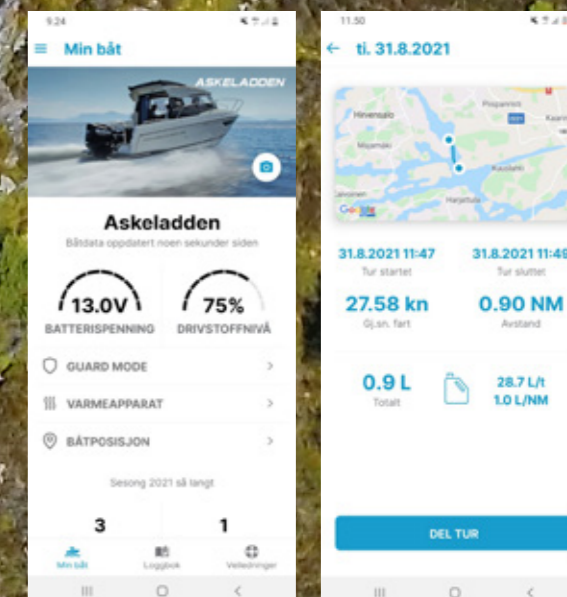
9.24

Min båt

ASKELADDEN

Askeladden

Båtdata oppdatert noen sekunder siden

13.0V
BATTERISPENNING

75%
DRIVSTOFFNIVÅ

GUARD MODE

VARMEAPPARAT

BÅTPOSISJON

Sesong 2021 så langt

3

1

Min båt
Loggbok
Veiledninger

11.50

ti. 31.8.2021

Hinvensalo
Pispanmi
Kaari
Majamäki
Kauslahti
Harjattula
Google

31.8.2021 11:47
Tur startet

31.8.2021 11:49
Tur sluttet

27.58 kn
Gj.sn. fart

0.90 NM
Avstand

0.9 L
Totalt

28.7 L/t
1.0 L/NM

DEL TUR